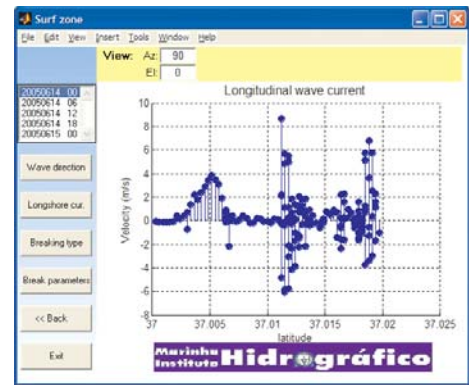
Surf zone

File Edit View Insert Tools Window Help

View: Az: 90
El: 0

20050614 00
20050614 06
20050614 12
20050614 18
20050615 00

Wave direction

Longshore cur.

Breaking type

Break parameters

<< Back

Exit

Longitudinal wave current

Velocity (m/s)

10
8
6
4
2
0
-2
-4
-6
-8

37 37.005 37.01 37.015 37.02 37.025

latitude

Marinha Instituto Hidrográfico